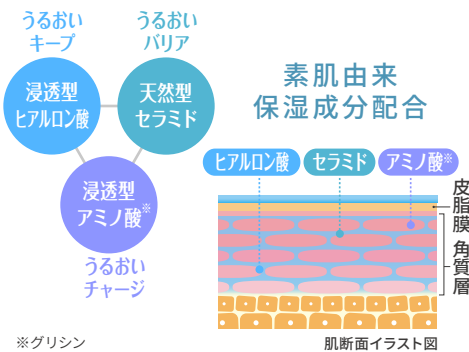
うるおい
キープ

うるおい
バリア

浸透型
ヒアルロン酸

天然型
セラミド

浸透型
アミノ酸※

うるおい
チャージ

素肌由来
保湿成分配合

ヒアルロン酸

セラミド

アミノ酸※

皮脂膜

角質層

※グリシン

肌断面イラスト図